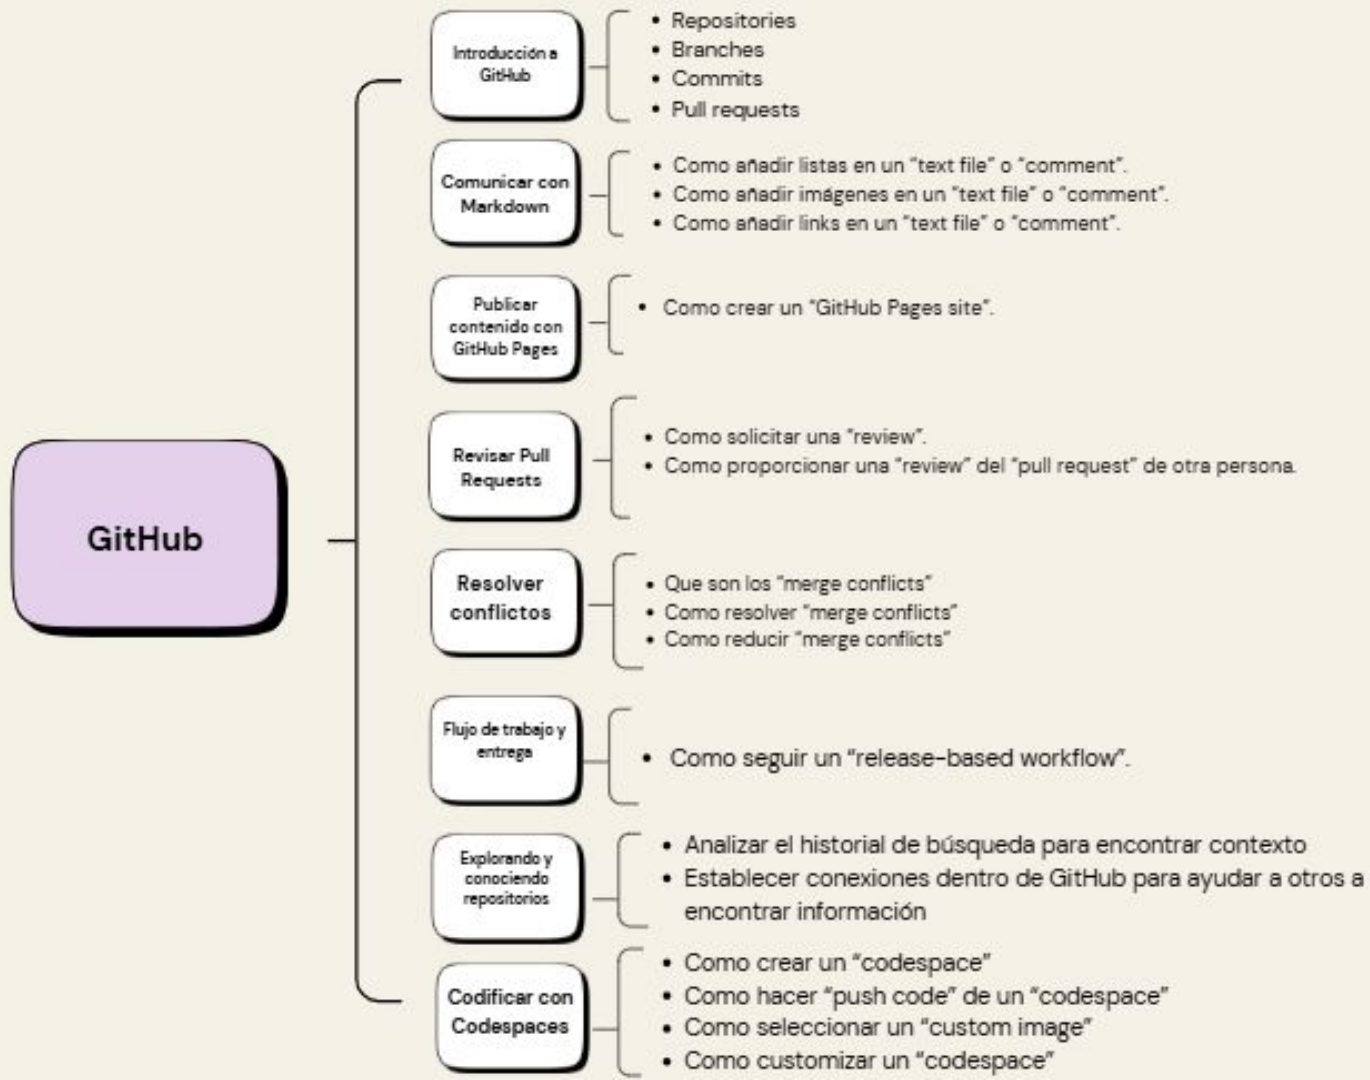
GitHub

Introducción a GitHub
- Repositories
- Branches
- Commits
- Pull requests

Comunicar con Markdown
- Como añadir listas en un "text file" o "comment".
- Como añadir imágenes en un "text file" o "comment".
- Como añadir links en un "text file" o "comment".

Publicar contenido con GitHub Pages
- Como crear un "GitHub Pages site".

Revisar Pull Requests
- Como solicitar una "review".
- Como proporcionar una "review" del "pull request" de otra persona.

Resolver conflictos
- Que son los "merge conflicts"
- Como resolver "merge conflicts"
- Como reducir "merge conflicts"

Flujo de trabajo y entrega
- Como seguir un "release-based workflow".

Explorando y conociendo repositorios
- Analizar el historial de búsqueda para encontrar contexto
- Establecer conexiones dentro de GitHub para ayudar a otros a encontrar información

Codificar con Codespaces
- Como crear un "codespace"
- Como hacer "push code" de un "codespace"
- Como seleccionar un "custom image"
- Como customizar un "codespace"